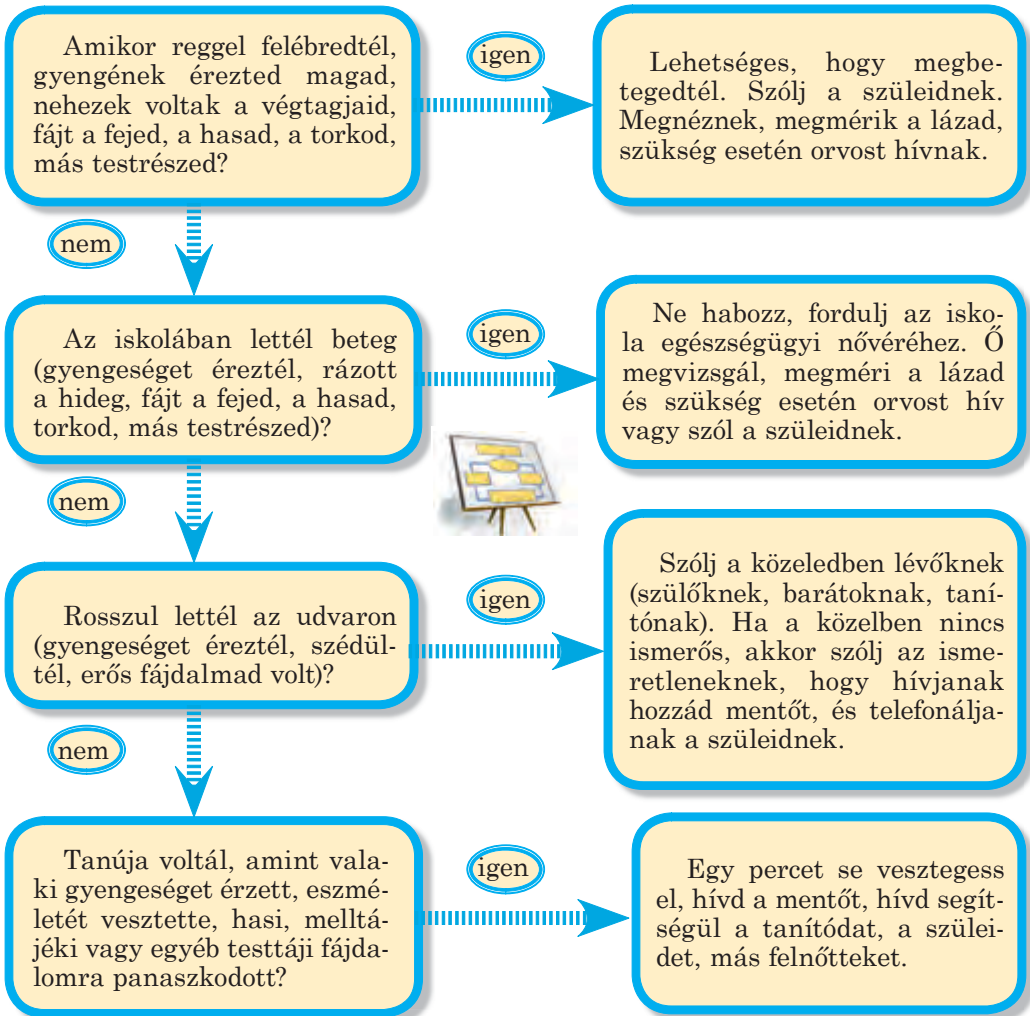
Amikor reggel felébredtél, gyengének érezted magad, nehezek voltak a végtagjaid, fájt a fejed, a hasad, a torkod, más testrészed?

igen

Lehetséges, hogy megbetegedtél. Szólj a szüleidnek. Megnéznek, megmérik a lázad, szükség esetén orvost hívnak.

nem

Az iskolában lettél beteg (gyengeséget éreztél, rázott a hideg, fájt a fejed, a hasad, torkod, más testrészed)?

igen

Ne habozz, fordulj az iskola egészségügyi nővéréhez. Ő megvizsgál, megméri a lázad és szükség esetén orvost hív vagy szól a szüleidnek.

nem

Rosszul lettél az udvaron (gyengeséget éreztél, szédültél, erős fájdalmad volt)?

igen

Szólj a közeledben lévőknek (szülőknek, barátoknak, tanítónak). Ha a közelben nincs ismerős, akkor szólj az ismeretleneknek, hogy hívjanak hozzád mentőt, és telefonáljanak a szüleidnek.

nem

Tanúja voltál, amint valaki gyengeséget érzett, eszméletét vesztette, hasi, melltájéki vagy egyéb testtáji fájdalomra panaszkodott?

igen

Egy percet se vesztegess el, hívd a mentőt, hívd segítségül a tanítódat, a szüleidet, más felnőtteket.